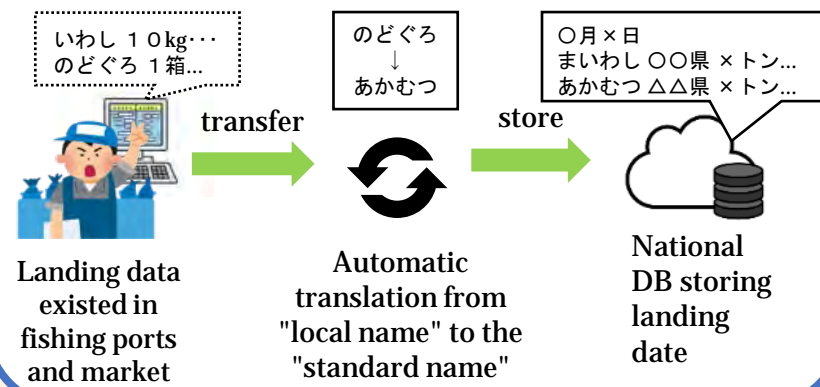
いわし １０kg･･･
のどぐろ １箱…

transfer

のどぐろ
↓
あかむつ

store

○月×日
まいわし ○○県 ×トン…
あかむつ △△県 ×トン…

Landing data existed in fishing ports and market

Automatic translation from "local name" to the "standard name"

National DB storing landing date